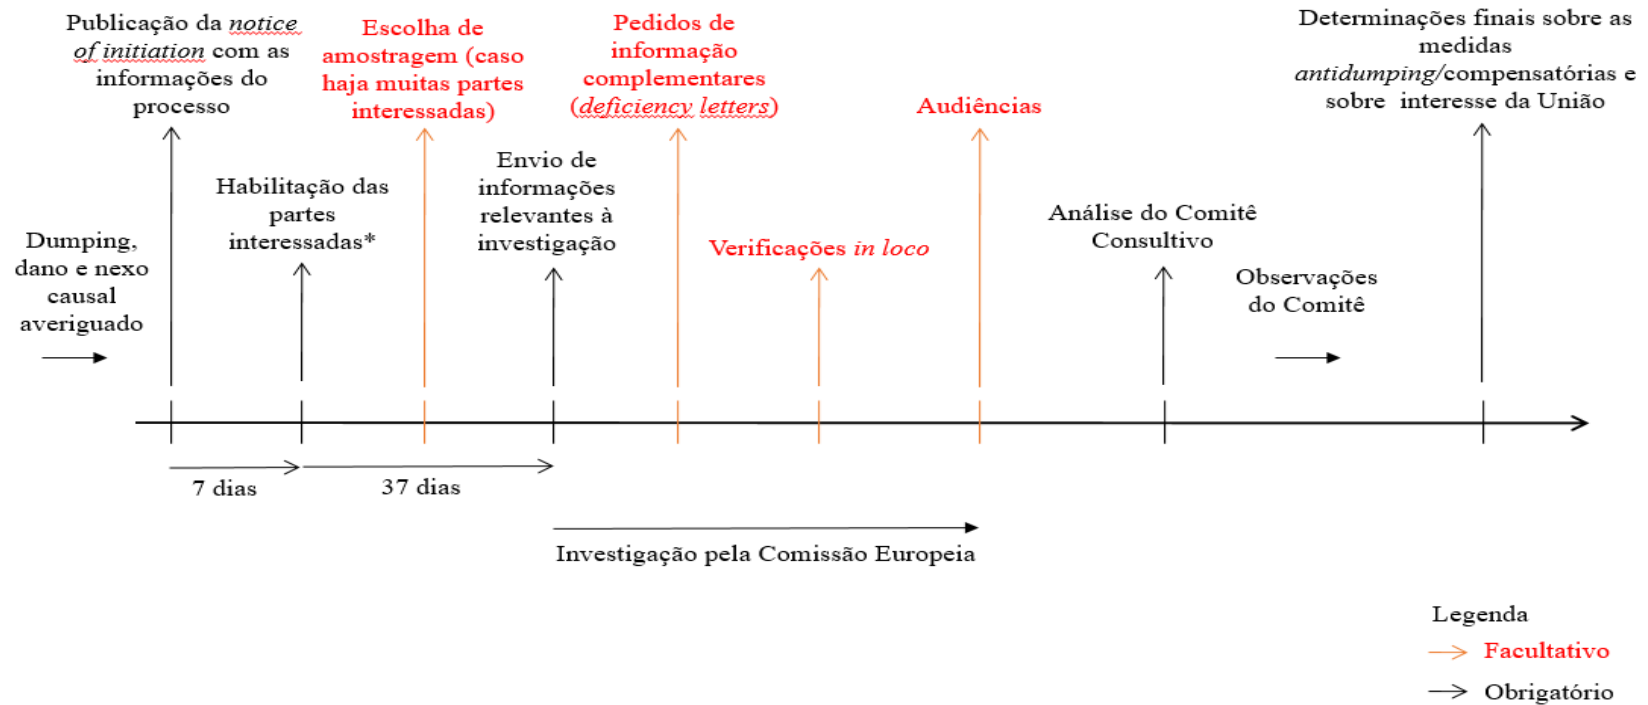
Publicação da notice of initiation com as informações do processo

Escolha de amostragem (caso haja muitas partes interessadas)

Pedidos de informação complementares (deficiency letters)

Audiências

Determinações finais sobre as medidas antidumping/compensatórias e sobre interesse da União

Dumping, dano e nexo causal averiguado

Habilitação das partes interessadas*

Envio de informações relevantes à investigação

Verificações in loco

Análise do Comitê Consultivo

Observações do Comitê

7 dias

37 dias

Investigação pela Comissão Europeia

Legenda

Facultativo

Obrigatório